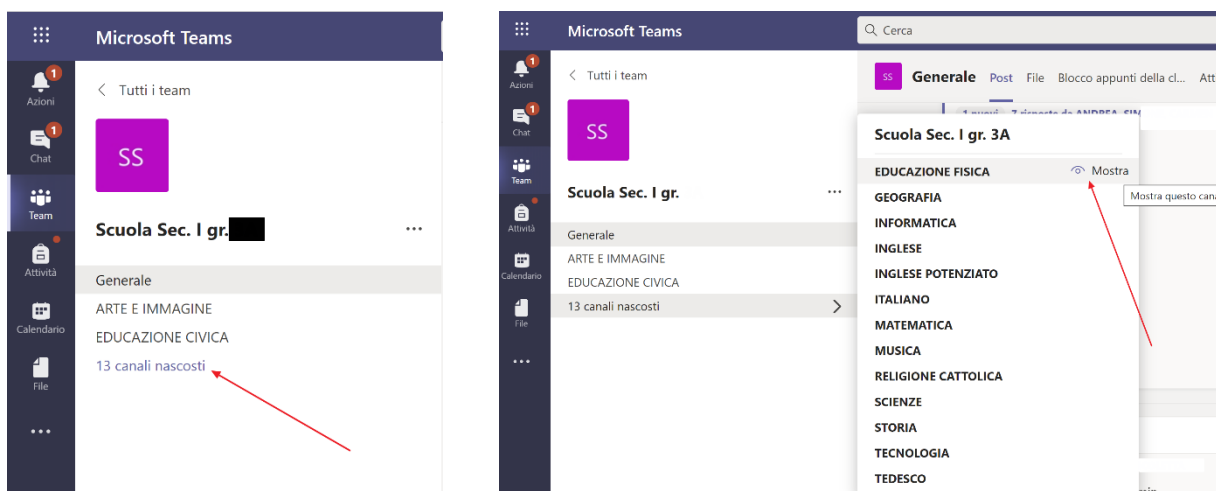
Microsoft Teams

1
Azioni
1
Chat
Team
Attività
Calendario
File
...

Tutti i team

SS

Scuola Sec. I gr. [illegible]

...

Generale
ARTE E IMMAGINE
EDUCAZIONE CIVICA
13 canali nascosti

Microsoft Teams

Cerca

1
Azioni
1
Chat
Team
Attività
Calendario
File
...

Tutti i team

SS

Scuola Sec. I gr.

...

Generale
ARTE E IMMAGINE
EDUCAZIONE CIVICA
13 canali nascosti

SS Generale Post File Blocco appunti della cl... Att

Scuola Sec. I gr. 3A

EDUCAZIONE FISICA Mostra
Mostra questo cana
GEOGRAFIA
INFORMATICA
INGLESE
INGLESE POTENZIATO
ITALIANO
MATEMATICA
MUSICA
RELIGIONE CATTOLICA
SCIENZE
STORIA
TECNOLOGIA
TEDESCO